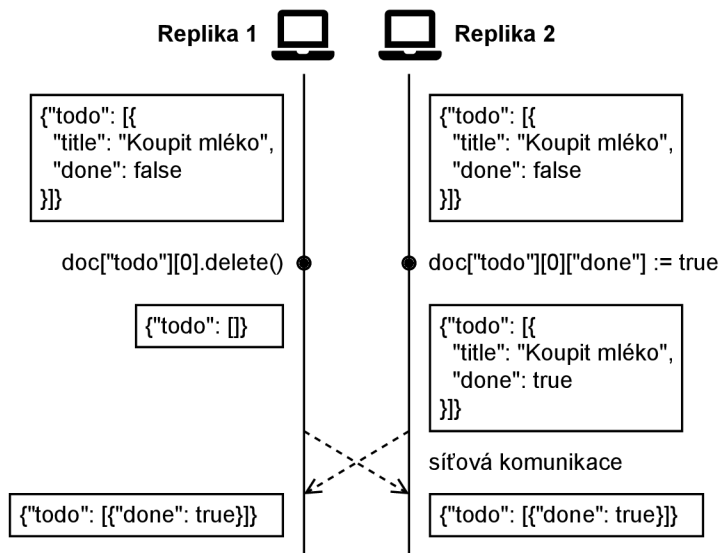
Replika 1

Replika 2

{"todo": [{
"title": "Koupit mléko",
"done": false
}]}

{"todo": [{
"title": "Koupit mléko",
"done": false
}]}

doc["todo"][0].delete()

doc["todo"][0]["done"] := true

{"todo": []}

{"todo": [{
"title": "Koupit mléko",
"done": true
}]}

síťová komunikace

{"todo": [{"done": true}]}

{"todo": [{"done": true}]}